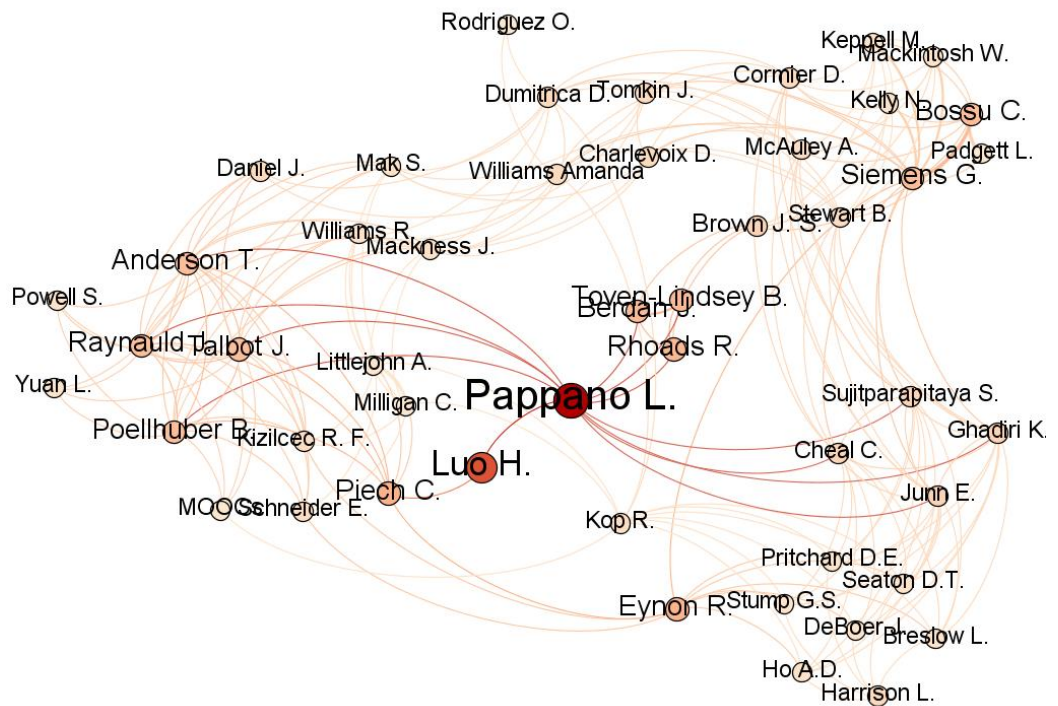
Rodriguez O.
Keppell M.
Mackintosh W.
Dumitrica D.
Tomkin J.
Cormier D.
Kelly N.
Bossu C.
McAuley A.
Padgett L.
Daniel J.
Mak S.
Charlevoix D.
Williams Amanda
Siemens G.
Brown J. S.
Stewart B.
Williams R.
Mackness J.
Anderson T.
Powell S.
Toven-Lindsey B.
Berdan J.
Raynauld J.
Talbot J.
Rhoads R.
Littlejohn A.
Yuan L.
Pappano L.
Sujitparapitaya S.
Milligan C.
Poellhuber B.
Kizilcec R. F.
Ghadiri K.
Cheal C.
Luo H.
Piech C.
Junn E.
MOOCs
Schneider E.
Kop R.
Pritchard D.E.
Seaton D.T.
Eynon R.
Stump G.S.
DeBoer J.
Breslow L.
Ho A.D.
Harrison L.